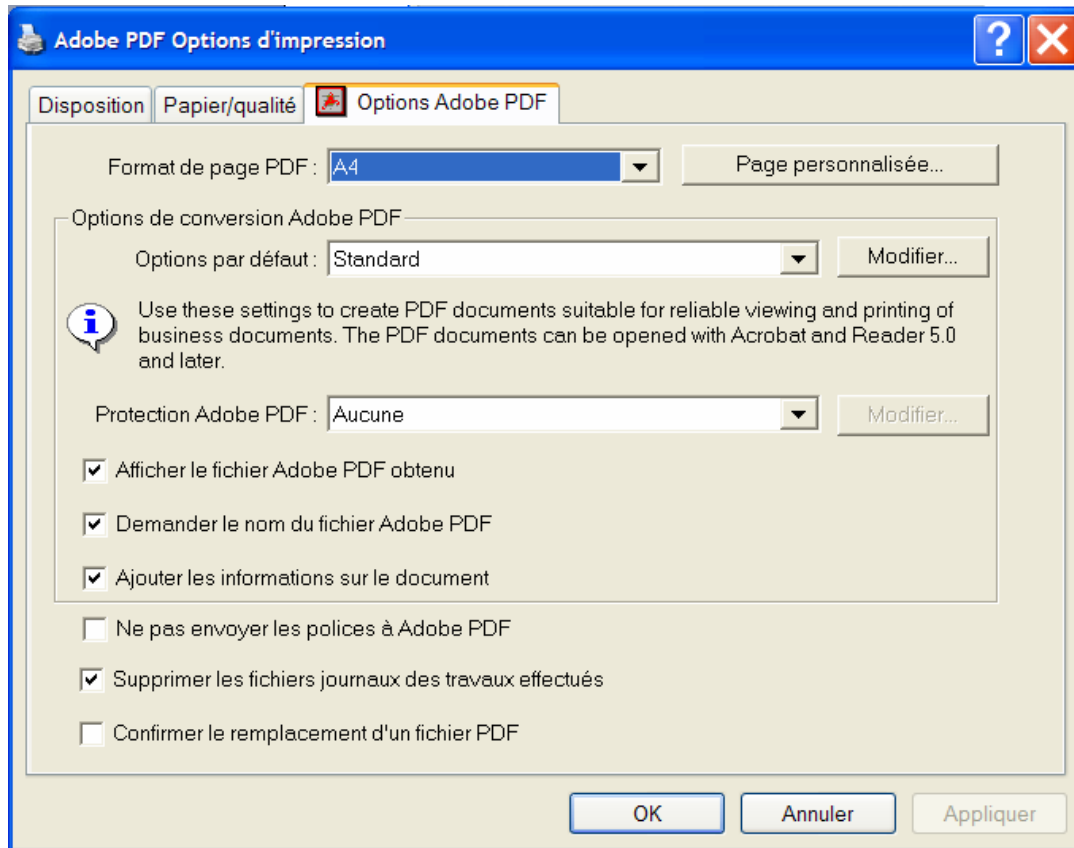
Adobe PDF Options d'impression

Disposition | Papier/qualité | Options Adobe PDF

Format de page PDF : A4

Page personnalisée...

Options de conversion Adobe PDF

Options par défaut : Standard

Modifier...

Use these settings to create PDF documents suitable for reliable viewing and printing of business documents. The PDF documents can be opened with Acrobat and Reader 5.0 and later.

Protection Adobe PDF : Aucune

Modifier...

Afficher le fichier Adobe PDF obtenu

Demander le nom du fichier Adobe PDF

Ajouter les informations sur le document

Ne pas envoyer les polices à Adobe PDF

Supprimer les fichiers journaux des travaux effectués

Confirmer le remplacement d'un fichier PDF

OK

Annuler

Appliquer